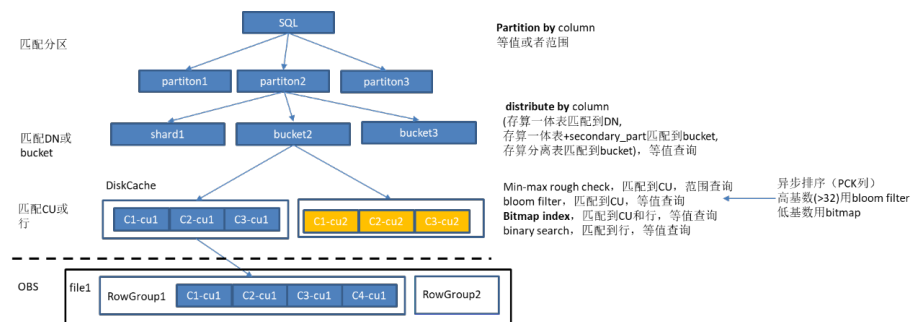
SQL

匹配分区

partiton1 partiton2 partiton3

Partition by column
等值或者范围

匹配DN或 bucket

shard1 bucket2 bucket3

distribute by column
(存算一体表匹配到DN,
存算一体表+secondary_part匹配到bucket,
存算分离表匹配到bucket)，等值查询

DiskCache

匹配CU或行

C1-cu1 C2-cu1 C3-cu1

C1-cu2 C2-cu2 C3-cu2

Min-max rough check，匹配到CU，范围查询
bloom filter，匹配到CU，等值查询
**Bitmap index**，匹配到CU和行，等值查询
binary search，匹配到行，等值查询

异步排序（PCK列）
高基数(>32)用bloom filter
低基数用bitmap

OBS

file1

RowGroup1

C1-cu1 C2-cu1 C3-cu1 C4-cu1

RowGroup2